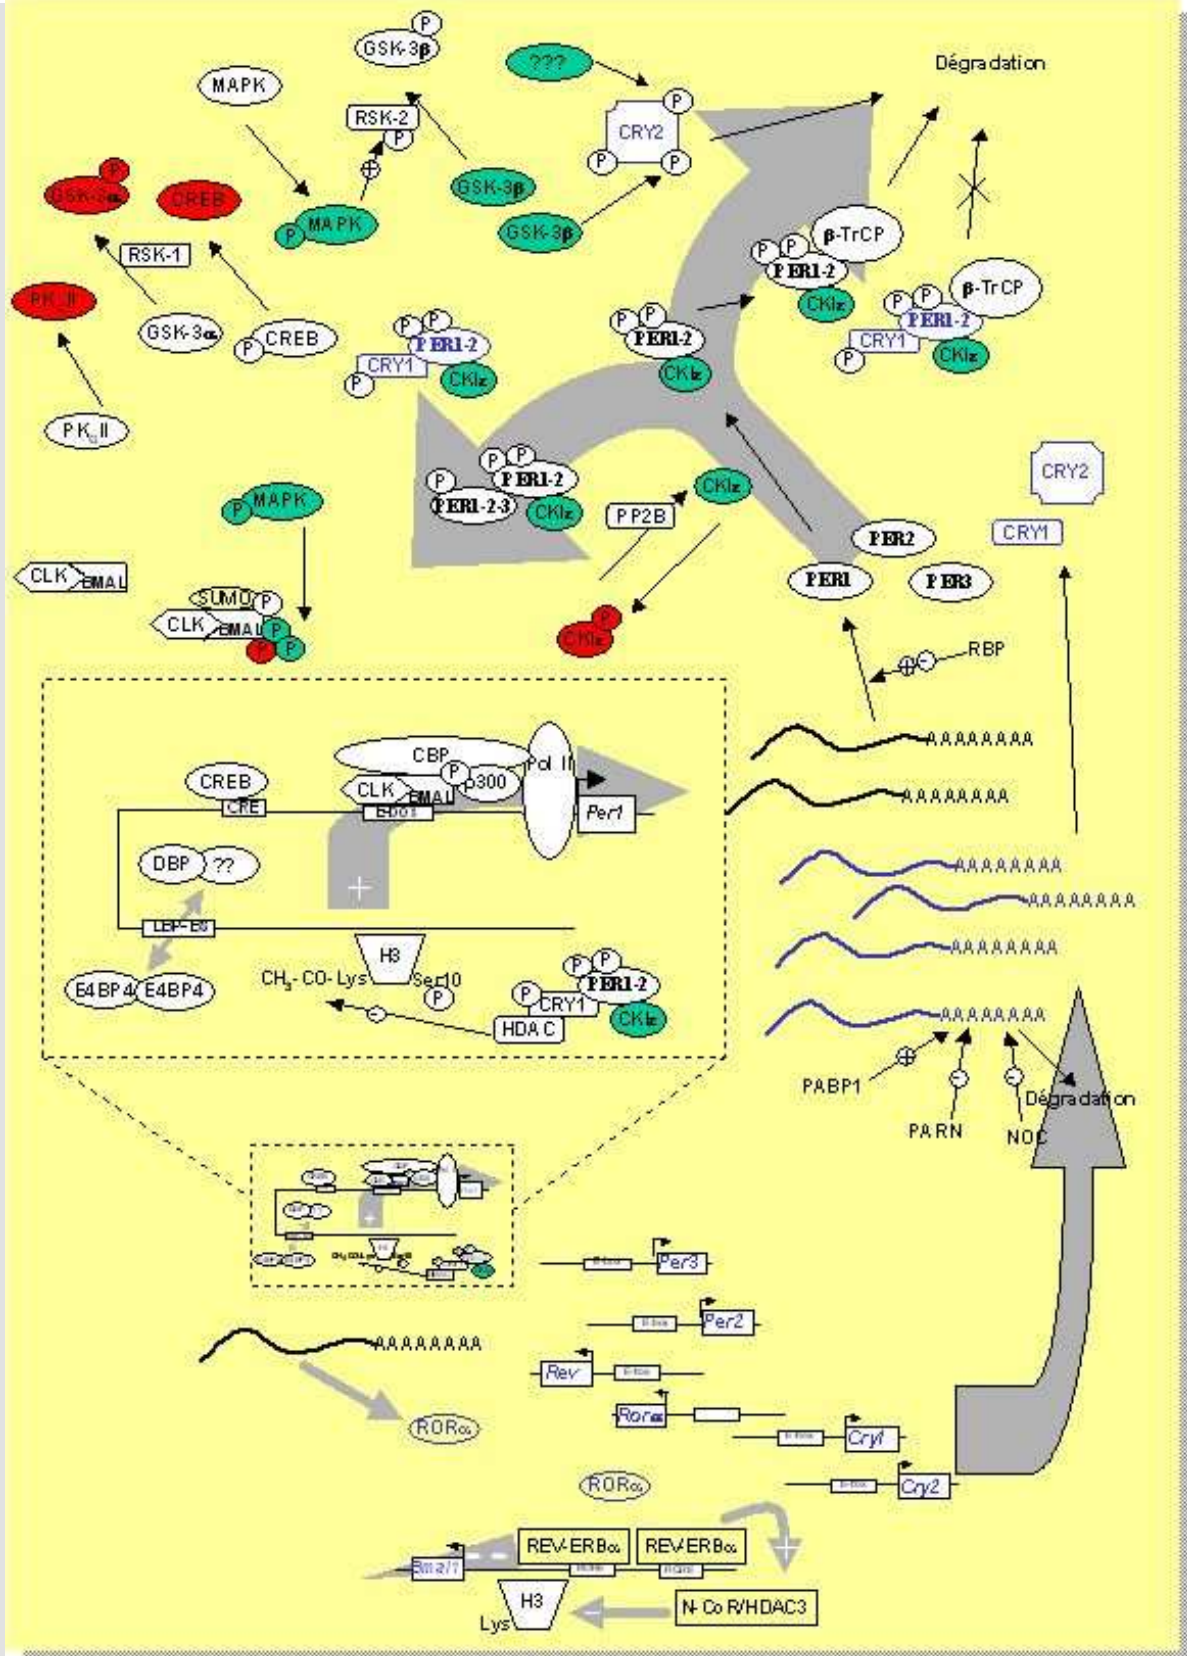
P
GSK-3β
???
Dégradation
MAPK
RSK-2
P
P
CRY2
P
P
P
GSK-3α
CREB
GSK-3β
P
MAPK
GSK-3β
P
P
β-TrCP
PER1-2
RSK-1
CKIε
P
P
β-TrCP
PK II
P
P
PER1-2
P
P
PER1-2
GSK-3α
P
CREB
CRY1
CKIε
CKIε
CRY1
P
CKIε
P
$PK_{c}II$
CRY2
P
P
PER1-2
P
PER1-2-3
CKIε
CKIε
PP2B
PER2
CRY1
MAPK
P
PER1
PER3
CLK
BMAL
SUMO
P
CLK
BMAL
P
P
P
CKIε
P
RBP
CBP
Pol II
CREB
P
CRE
CLK
BMAL
p300
E-box
Per1
AAAAAAAA
AAAAAAAA
AAAAAAAA
AAAAAAAA
DBP
??
AAAAAAAA
AAAAAAAA
LBP-E6
H3
$CH_3$- CO- Lys
Ser10
P
P
P
PER1-2
P
CRY1
E4BP4
E4BP4
HDAC
CKIε
PABP1
Dégradation
PARN
NOC
Per3
Per2
AAAAAAAA
Rev
Rorα
RORα
Cry1
Cry2
RORα
REV-ERBα
REV-ERBα
Bmal1
H3
Lys
N-CoR/HDAC3